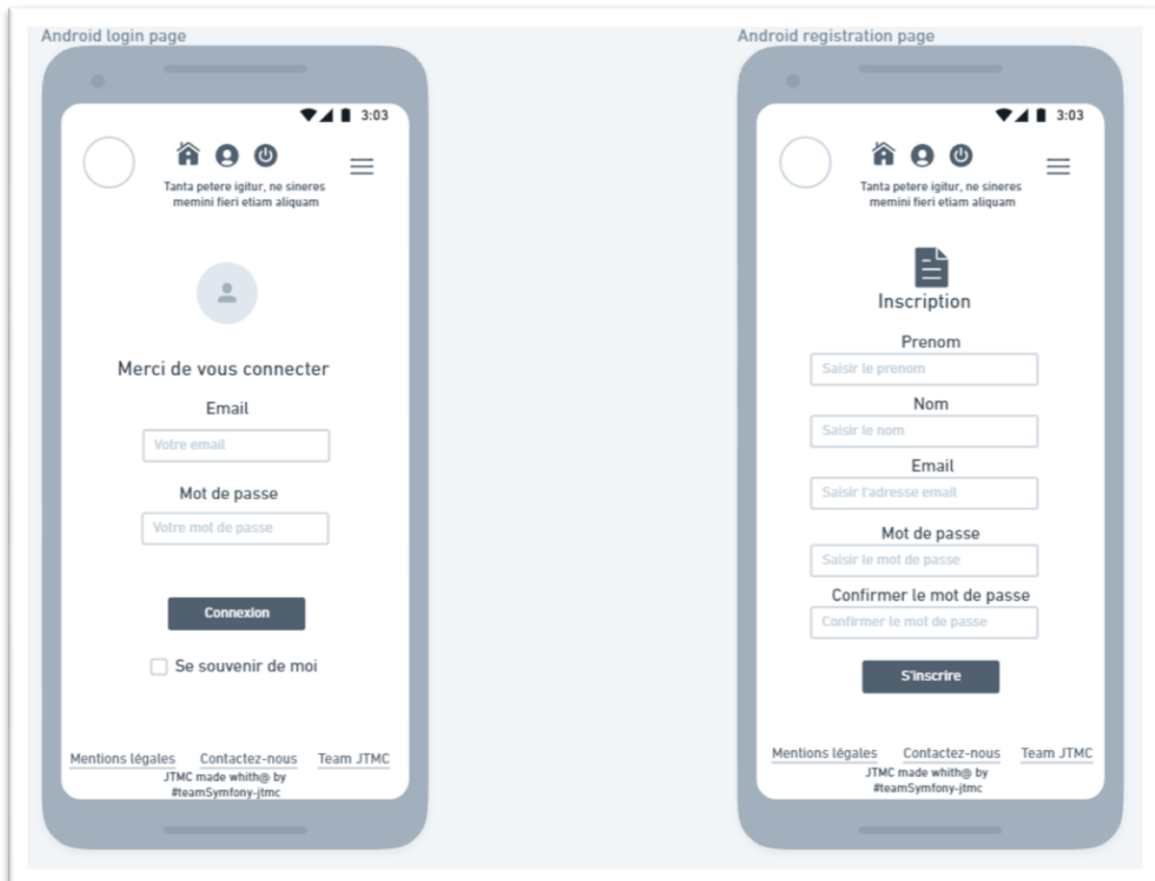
Android login page

3:03

Tanta petere igitur, ne sineres memini fieri etiam aliquam

Merci de vous connecter

Email

Votre email

Mot de passe

Votre mot de passe

Connexion

Se souvenir de moi

Mentions légales Contactez-nous Team JTMC

JTMC made whith@ by #teamSymfony-jtmc

Android registration page

3:03

Tanta petere igitur, ne sineres memini fieri etiam aliquam

Inscription

Prenom

Saisir le prenom

Nom

Saisir le nom

Email

Saisir l'adresse email

Mot de passe

Saisir le mot de passe

Confirmer le mot de passe

Confirmer le mot de passe

S'inscrire

Mentions légales Contactez-nous Team JTMC

JTMC made whith@ by #teamSymfony-jtmc